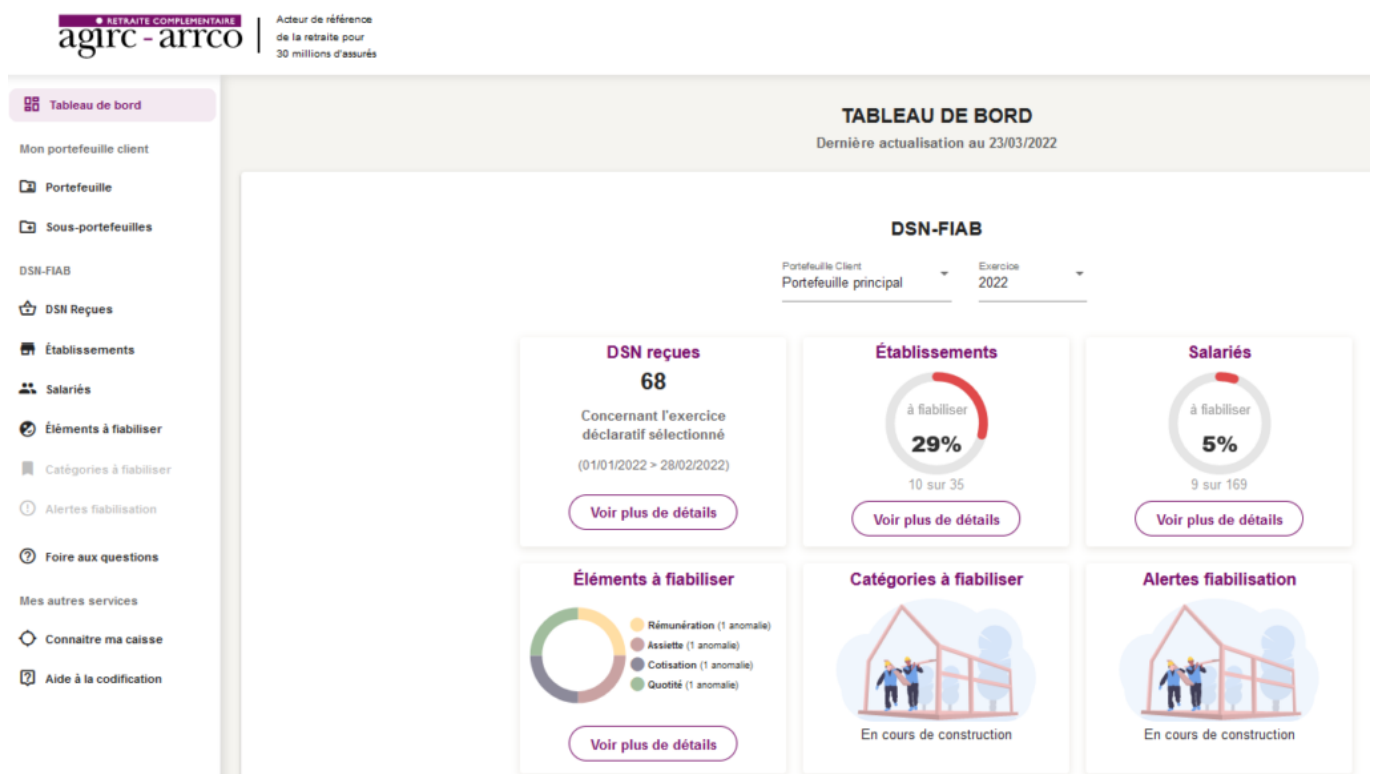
● RETRAITE COMPLEMENTAIRE
agirc - arrco

Acteur de référence de la retraite pour 30 millions d'assurés

Tableau de bord

Mon portefeuille client

Portefeuille

Sous-portefeuilles

DSN-FIAB

DSN Reçues

Établissements

Salariés

Éléments à fiabiliser

Catégories à fiabiliser

Alertes fiabilisation

Foire aux questions

Mes autres services

Connaitre ma caisse

Aide à la codification

TABLEAU DE BORD

Dernière actualisation au 23/03/2022

DSN-FIAB

Portefeuille Client
Portefeuille principal

Exercice
2022

DSN reçues

68

Concernant l'exercice déclaratif sélectionné

(01/01/2022 > 28/02/2022)

Voir plus de détails

Établissements

à fiabiliser

29%

10 sur 35

Voir plus de détails

Salariés

à fiabiliser

5%

9 sur 169

Voir plus de détails

Éléments à fiabiliser

Rémunération (1 anomalie)
Assiette (1 anomalie)
Cotisation (1 anomalie)
Quotité (1 anomalie)

Voir plus de détails

Catégories à fiabiliser

En cours de construction

Alertes fiabilisation

En cours de construction